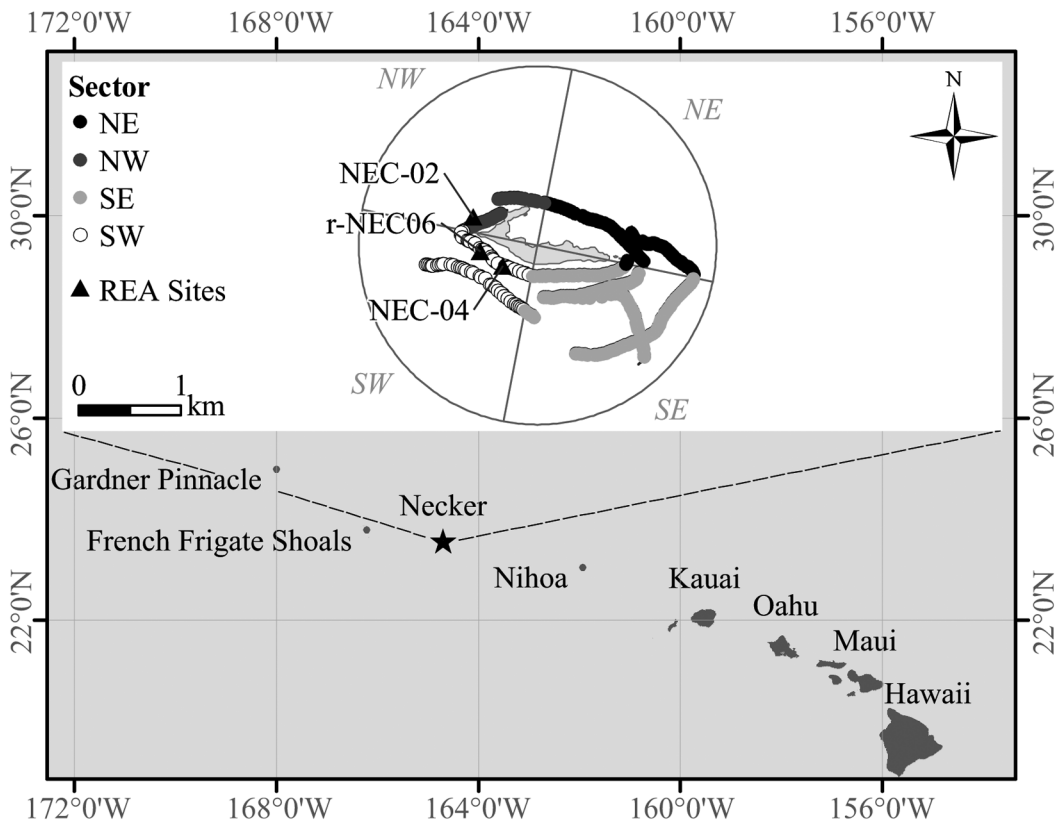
172°0'W 168°0'W 164°0'W 160°0'W 156°0'W

Sector
NE
NW
SE
SW
REA Sites

0 1 km

NW
NE
SW
SE
N

NEC-02
r-NEC06
NEC-04

30°0'N
26°0'N
22°0'N

30°0'N
26°0'N
22°0'N

Gardner Pinnacle
French Frigate Shoals
Necker
Nihoa
Kauai
Oahu
Maui
Hawaii

172°0'W 168°0'W 164°0'W 160°0'W 156°0'W